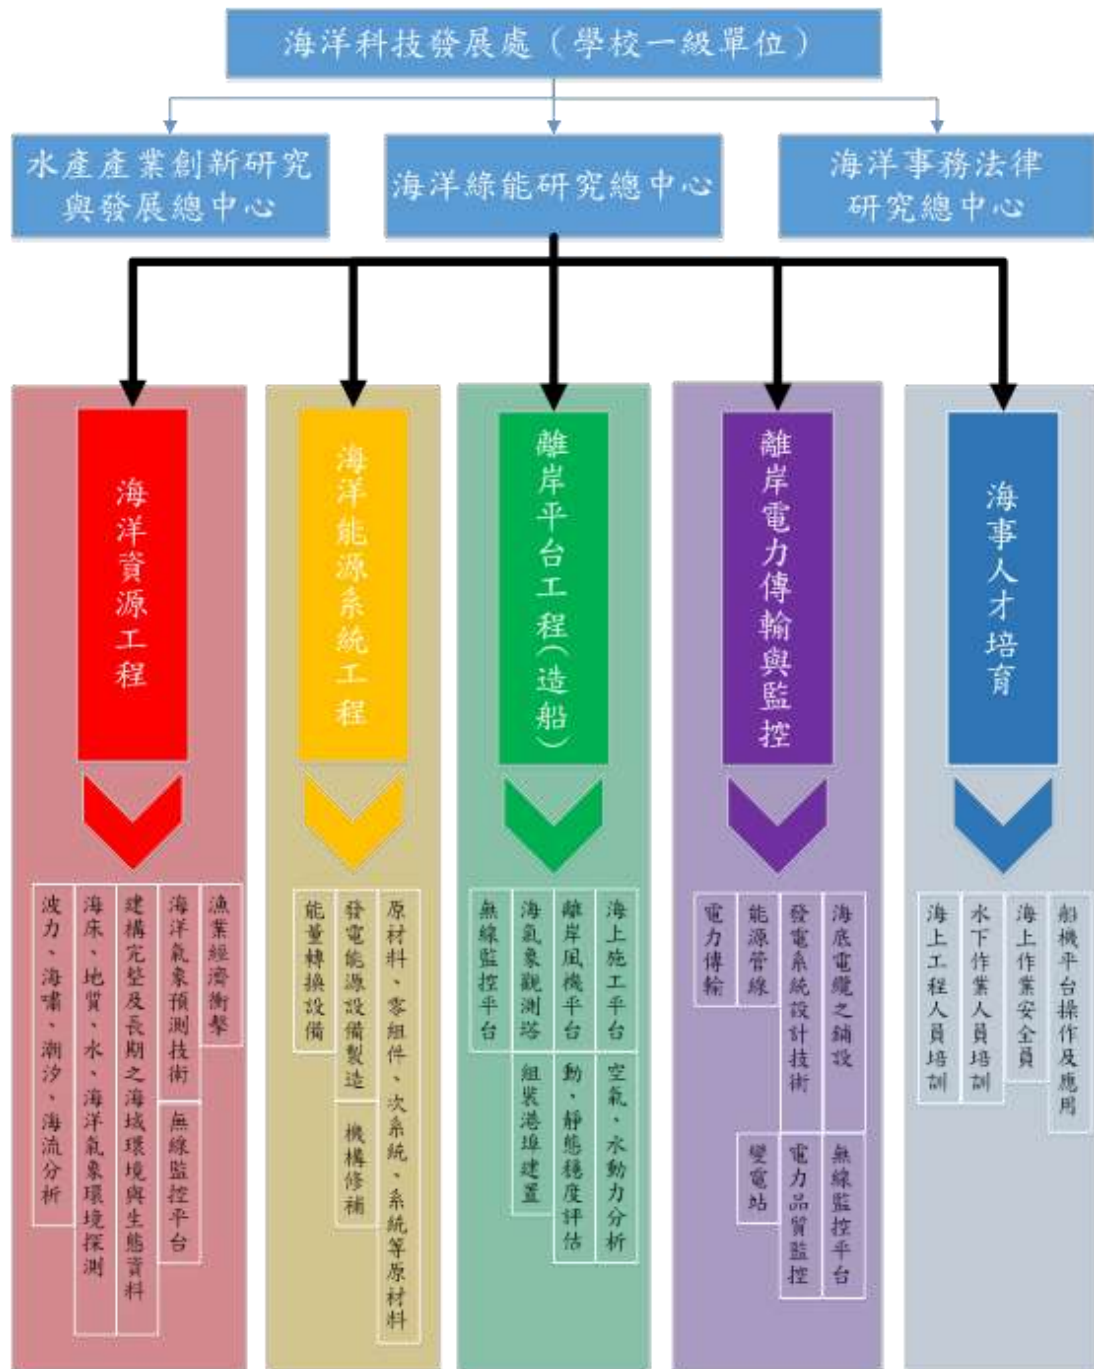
海洋科技發展處（學校一級單位）

水產產業創新研究與發展總中心

海洋綠能研究總中心

海洋事務法律研究總中心

海洋資源工程

漁業經濟衝擊
海洋氣象預測技術
無線監控平台
建構完整及長期之海域環境與生態資料
海床、地質、水、海洋氣象環境探測
波力、海嘯、潮汐、海流分析

海洋能源系統工程

原材料、零組件、次系統、系統等原材料
發電能源設備製造
機構修補
能量轉換設備

離岸平台工程(造船)

海上施工平台
空氣、水動力分析
離岸風機平台
動、靜態穩度評估
海氣象觀測塔
組裝港埠建置
無線監控平台

離岸電力傳輸與監控

海底電纜之鋪設
無線監控平台
發電系統設計技術
電力品質監控
能源管線
變電站
電力傳輸

海事人才培育

船機平台操作及應用
海上作業安全員
水下作業人員培訓
海上工程人員培訓